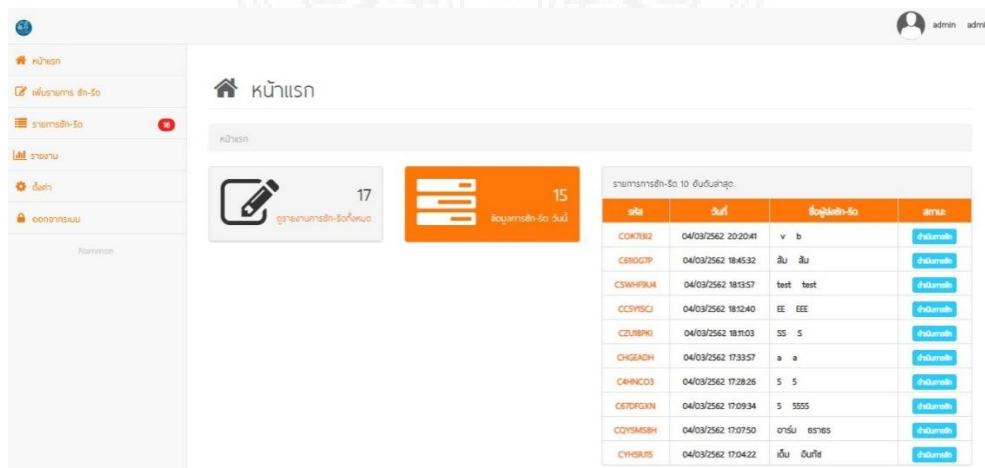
admin admi

หน้าแรก
เพิ่มรายการ ซัก-รีด
รายการซัก-รีด 16
รายงาน
ตั้งค่า
ออกจากระบบ
Nammon

หน้าแรก

หน้าแรก

17
ดูรายงานการซัก-รีดทั้งหมด

15
ข้อมูลการซัก-รีด วันนี้

รายการการซัก-รีด 10 อันดับล่าสุด

| รหัส | วันที่ | ชื่อผู้ส่งซัก-รีด | สถานะ |
|---|---|---|---|
| COK7I3I2 | 04/03/2562 20:20:41 | v b | ดำเนินการซัก |
| C6I0G7P | 04/03/2562 18:45:32 | ส้ม ส้ม | ดำเนินการซัก |
| CSWHF9U4 | 04/03/2562 18:13:57 | test test | ดำเนินการซัก |
| CCSYI5CJ | 04/03/2562 18:12:40 | EE EEE | ดำเนินการซัก |
| CZU18PKI | 04/03/2562 18:11:03 | SS S | ดำเนินการซัก |
| CHGEADH | 04/03/2562 17:33:57 | a a | ดำเนินการซัก |
| C4HNCO3 | 04/03/2562 17:28:26 | 5 5 | ดำเนินการซัก |
| C67DFGXN | 04/03/2562 17:09:34 | 5 5555 | ดำเนินการซัก |
| CQYSMS8H | 04/03/2562 17:07:50 | อาร์ม ธราธร | ดำเนินการซัก |
| CYHSRJI5 | 04/03/2562 17:04:22 | เต็ม อินทัช | ดำเนินการซัก |